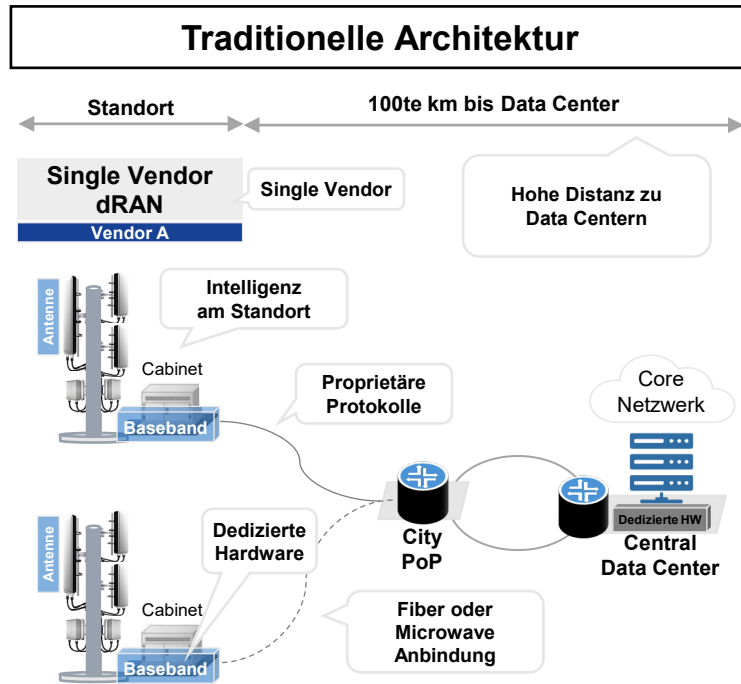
Traditionelle Architektur

Standort

100te km bis Data Center

Single Vendor dRAN

Vendor A

Single Vendor

Hohe Distanz zu Data Centern

Antenne

Intelligenz am Standort

Cabinet

Proprietäre Protokolle

Core Netzwerk

Baseband

Dedizierte HW

City PoP

Central Data Center

Antenne

Dedizierte Hardware

Cabinet

Fiber oder Microwave Anbindung

Baseband